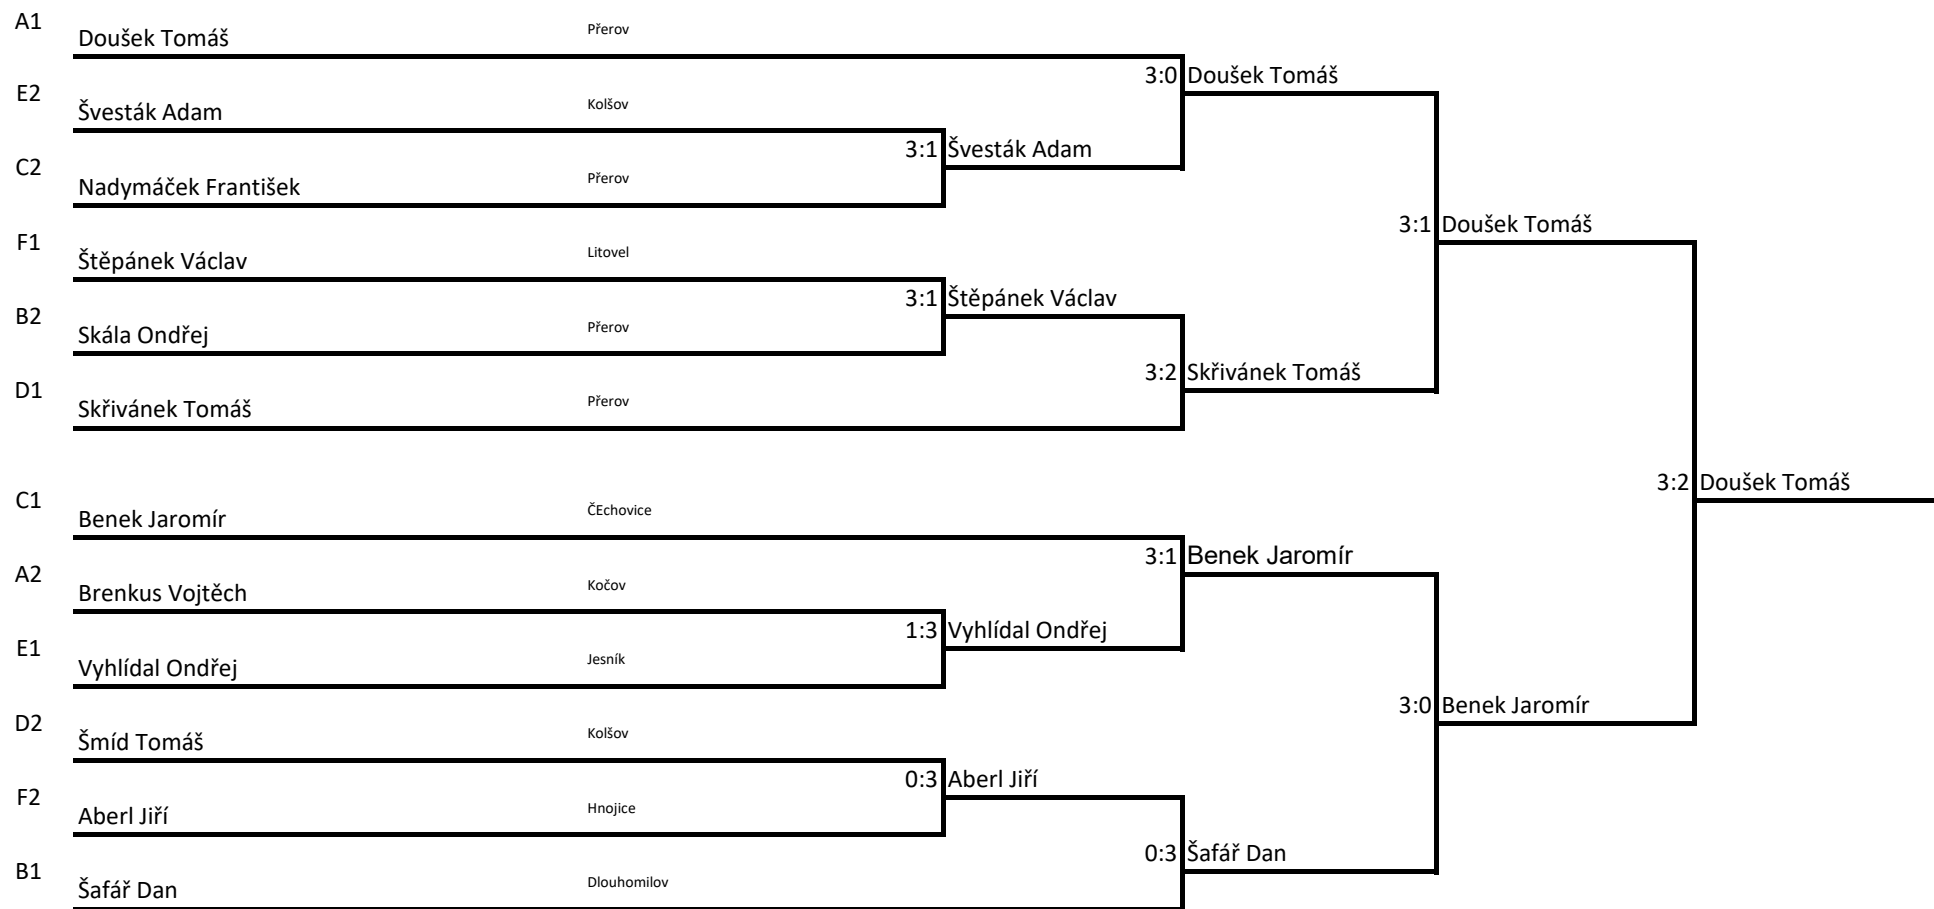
A1 Doušek Tomáš Přerov

E2 Švesták Adam Kolšov

C2 Nadymáček František Přerov

F1 Štěpánek Václav Litovel

B2 Skála Ondřej Přerov

D1 Skřivánek Tomáš Přerov

C1 Benek Jaromír ČEchovice

A2 Brenkus Vojtěch Kočov

E1 Vyhlídal Ondřej Jesník

D2 Šmíd Tomáš Kolšov

F2 Aberl Jiří Hnojice

B1 Šafář Dan Dlouhomilov

3:0 Doušek Tomáš

3:1 Švesták Adam

3:1 Štěpánek Václav

3:2 Skřivánek Tomáš

3:1 Benek Jaromír

1:3 Vyhlídal Ondřej

0:3 Aberl Jiří

0:3 Šafář Dan

3:1 Doušek Tomáš

3:0 Benek Jaromír

3:2 Doušek Tomáš